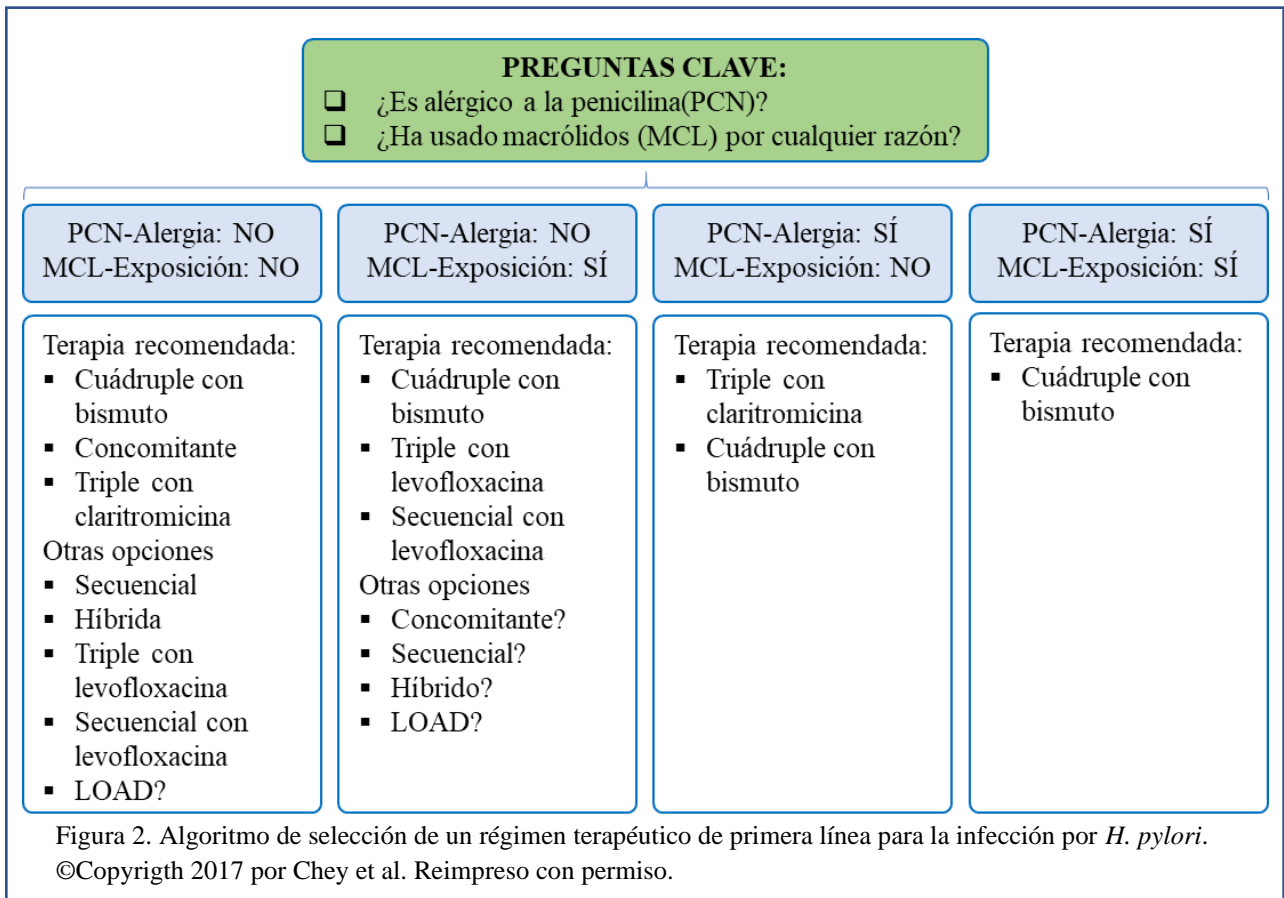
PREGUNTAS CLAVE:
❑ ¿Es alérgico a la penicilina(PCN)?
❑ ¿Ha usado macrólidos (MCL) por cualquier razón?

PCN-Alergia: NO
MCL-Exposición: NO

Terapia recomendada:
▪ Cuádruple con bismuto
▪ Concomitante
▪ Triple con claritromicina
Otras opciones
▪ Secuencial
▪ Híbrida
▪ Triple con levofloxacina
▪ Secuencial con levofloxacina
▪ LOAD?

PCN-Alergia: NO
MCL-Exposición: SÍ

Terapia recomendada:
▪ Cuádruple con bismuto
▪ Triple con levofloxacina
▪ Secuencial con levofloxacina
Otras opciones
▪ Concomitante?
▪ Secuencial?
▪ Híbrido?
▪ LOAD?

PCN-Alergia: SÍ
MCL-Exposición: NO

Terapia recomendada:
▪ Triple con claritromicina
▪ Cuádruple con bismuto

PCN-Alergia: SÍ
MCL-Exposición: SÍ

Terapia recomendada:
▪ Cuádruple con bismuto

Figura 2. Algoritmo de selección de un régimen terapéutico de primera línea para la infección por *H. pylori*. ©Copyrigth 2017 por Chey et al. Reimpreso con permiso.